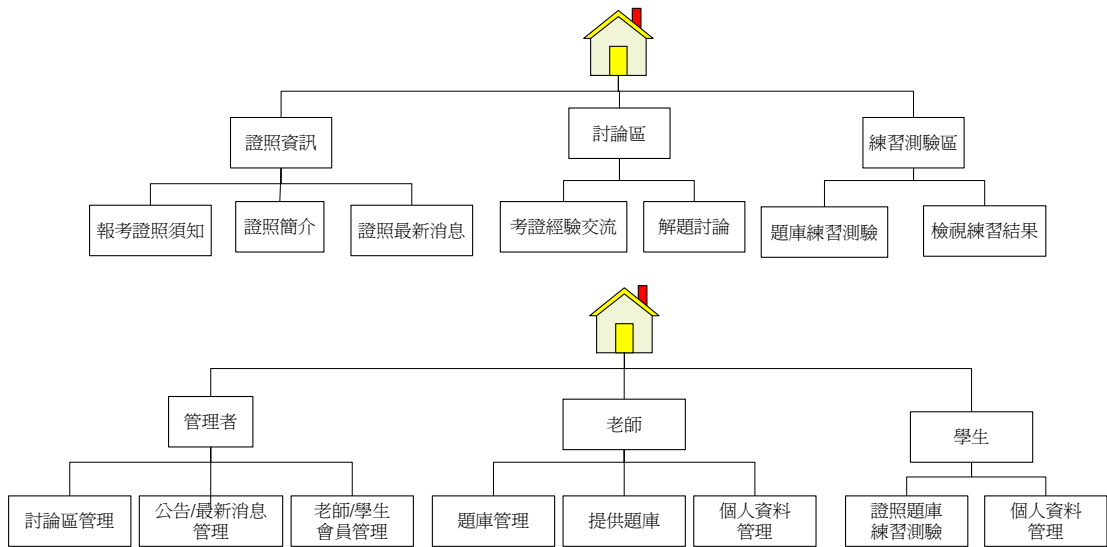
證照資訊

討論區

練習測驗區

報考證照須知

證照簡介

證照最新消息

考證經驗交流

解題討論

題庫練習測驗

檢視練習結果

管理者

老師

學生

討論區管理

公告/最新消息管理

老師/學生會員管理

題庫管理

提供題庫

個人資料管理

證照題庫練習測驗

個人資料管理